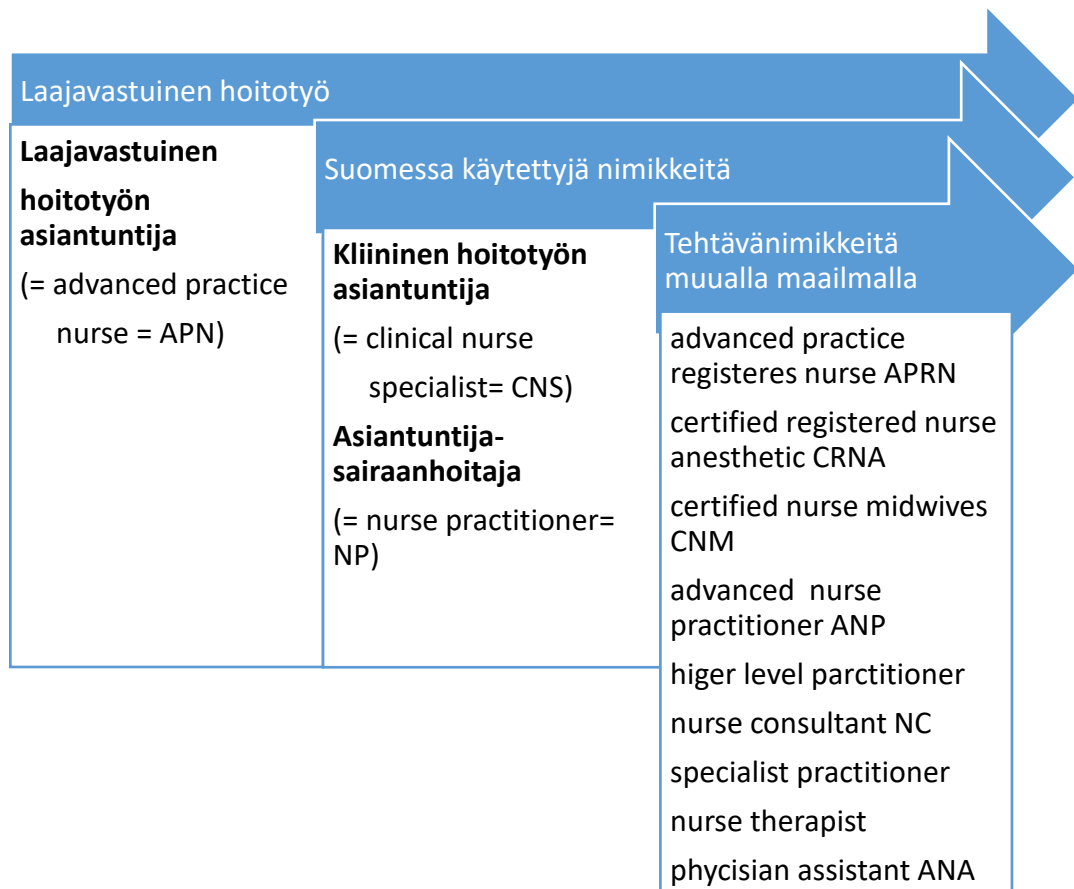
Laajavastuinen hoitotyö

Laajavastuinen hoitotyön asiantuntija

(= advanced practice nurse = APN)

Suomessa käytettyjä nimikkeitä

Kliininen hoitotyön asiantuntija

(= clinical nurse specialist= CNS)

Asiantuntija-sairaanhoitaja

(= nurse practitioner= NP)

Tehtävänimikkeitä muualla maailmalla

advanced practice registeres nurse APRN

certified registered nurse anesthetic CRNA

certified nurse midwives CNM

advanced nurse practitioner ANP

higer level parctitioner

nurse consultant NC

specialist practitioner

nurse therapist

phycisian assistant ANA